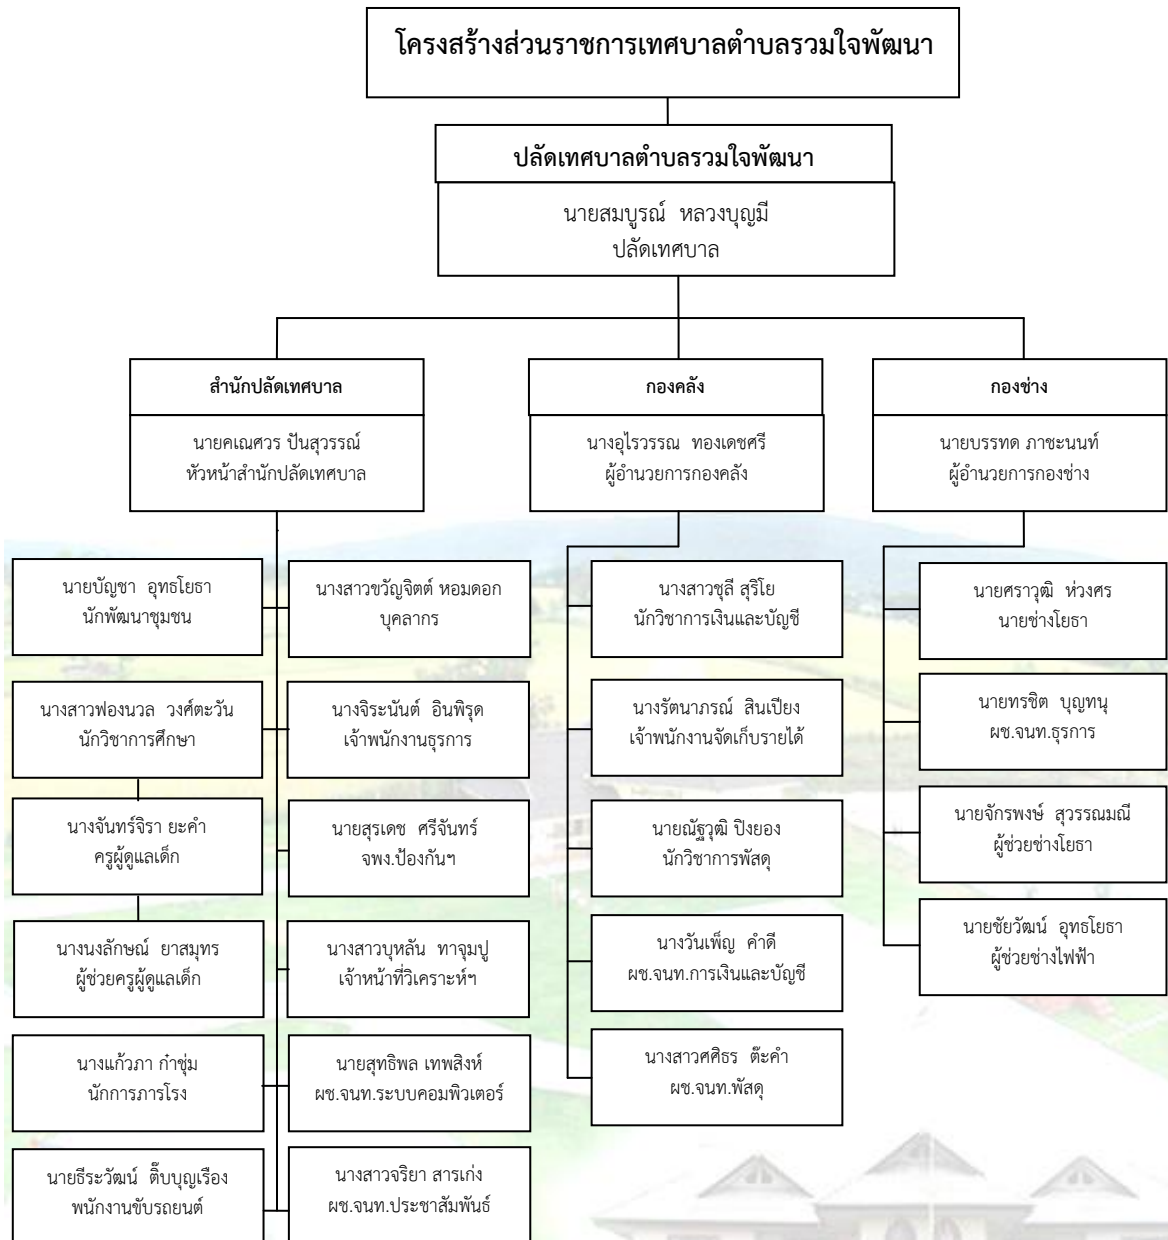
โครงสร้างส่วนราชการเทศบาลตำบลรวมใจพัฒนา

ปลัดเทศบาลตำบลรวมใจพัฒนา

นายสมบูรณ์ หลวงบุญมี
ปลัดเทศบาล

สำนักปลัดเทศบาล

นายคเณศวร ปันสุวรรณ์
หัวหน้าสำนักปลัดเทศบาล

นายบัญชา อุทธโยธา
นักพัฒนาชุมชน

นางสาวขวัญจิตต์ หอมดอก
บุคลากร

นางสาวฟองนวล วงศ์ตะวัน
นักวิชาการศึกษา

นางจิระนันต์ อินพิรุด
เจ้าพนักงานธุรการ

นางจันทร์จิรา ยะคำ
ครูผู้ดูแลเด็ก

นายสุรเดช ศรีจันทร์
จพง.ป้องกันฯ

นางนงลักษณ์ ยาสมุทร
ผู้ช่วยครูผู้ดูแลเด็ก

นางสาวบุหลัน ทาจุมปู
เจ้าหน้าที่วิเคราะห์ฯ

นางแก้วภา กำซุ่ม
นักการภารโรง

นายสุทธิพล เทพสิงห์
ผช.จนท.ระบบคอมพิวเตอร์

นายธีระวัฒน์ ติ๊บบุญเรือง
พนักงานขับรถยนต์

นางสาวจริยา สารเก่ง
ผช.จนท.ประชาสัมพันธ์

กองคลัง

นางอุไรวรรณ ทองเดชศรี
ผู้อำนวยการกองคลัง

นางสาวชุลี สุริโย
นักวิชาการเงินและบัญชี

นางรัตนาภรณ์ สินเปียง
เจ้าพนักงานจัดเก็บรายได้

นายณัฐวุฒิ ปิงยอง
นักวิชาการพัสดุ

นางวันเพ็ญ คำดี
ผช.จนท.การเงินและบัญชี

นางสาวศศิธร ต๊ะคำ
ผช.จนท.พัสดุ

กองช่าง

นายบรรทด ภาชะนนท์
ผู้อำนวยการกองช่าง

นายศราวุฒิ ห่วงศร
นายช่างโยธา

นายทรชิต บุญทนุ
ผช.จนท.ธุรการ

นายจักรพงษ์ สุวรรณมณี
ผู้ช่วยช่างโยธา

นายชัยวัฒน์ อุทธโยธา
ผู้ช่วยช่างไฟฟ้า